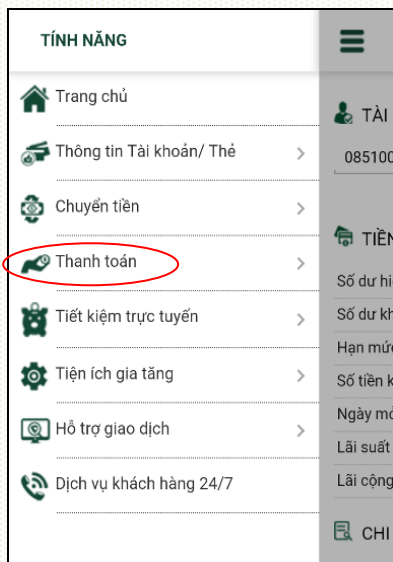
TÍNH NĂNG

Trang chủ

Thông tin Tài khoản/ Thẻ >

Chuyển tiền >

Thanh toán >

Tiết kiệm trực tuyến >

Tiện ích gia tăng >

Hỗ trợ giao dịch >

Dịch vụ khách hàng 24/7

TÀI

085100

TIỀN

Số dư hi

Số dư kh

Hạn mức

Số tiền k

Ngày mở

Lãi suất

Lãi cộng

CHI